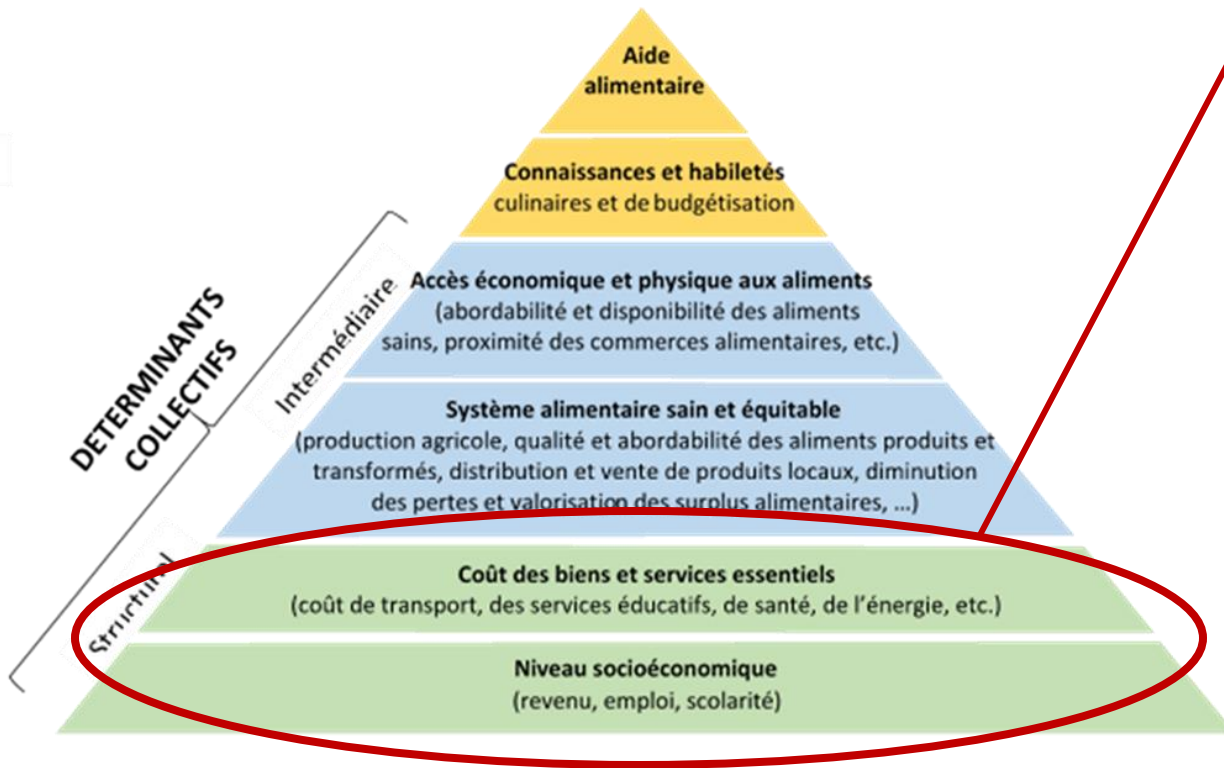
Aide alimentaire

Connaissances et habiletés culinaires et de budgétisation

Accès économique et physique aux aliments (abordabilité et disponibilité des aliments sains, proximité des commerces alimentaires, etc.)

Système alimentaire sain et équitable (production agricole, qualité et abordabilité des aliments produits et transformés, distribution et vente de produits locaux, diminution des pertes et valorisation des surplus alimentaires, ...)

Coût des biens et services essentiels (coût de transport, des services éducatifs, de santé, de l'énergie, etc.)

Niveau socioéconomique (revenu, emploi, scolarité)

DETERMINANTS COLLECTIFS

Intermédiaire

Structurel